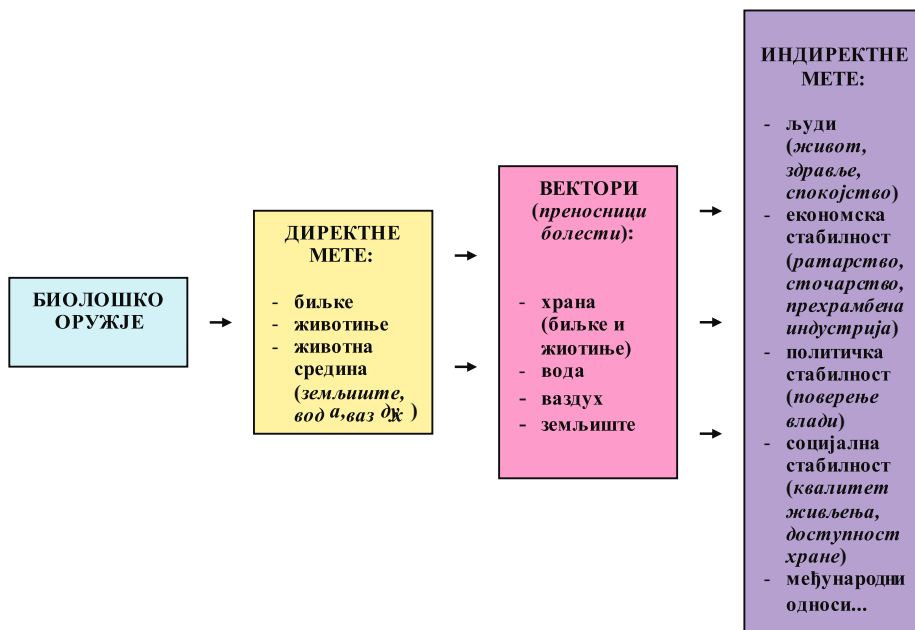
БИОЛОШКО ОРУЖЈЕ

ДИРЕКТНЕ МЕТЕ:

- биљке
- животиње
- животна средина (*земљиште, вод а,ваз дѫ* )

ВЕКТОРИ (*преносници болести*):

- храна (биљке и жиотиње)
- вода
- ваздух
- земљиште

ИНДИРЕКТНЕ МЕТЕ:

- људи (*живот, здравље, спокојство*)
- економска стабилност (*ратарство, сточарство, прехрамбена индустрија*)
- политичка стабилност (*поверење влади*)
- социјална стабилност (*квалитет живљења, доступност хране*)
- међународни односи...